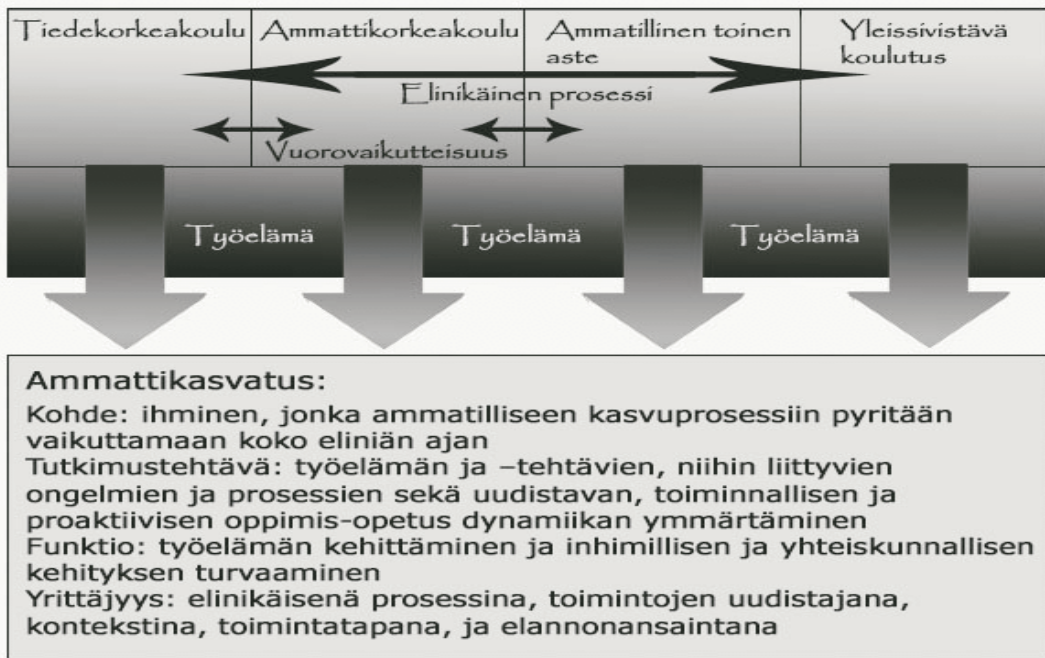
Tiedekorkeakoulu | Ammattikorkeakoulu | Ammatillinen toinen aste | Yleissivistävä koulutus

Elinikäinen prosessi

Vuorovaikutteisuus

Työelämä Työelämä Työelämä

Ammattikasvatus:
Kohde: ihminen, jonka ammatilliseen kasvuprosessiin pyritään vaikuttamaan koko eliniän ajan
Tutkimustehtävä: työelämän ja –tehtävien, niihin liittyvien ongelmien ja prosessien sekä uudistavan, toiminnallisen ja proaktiivisen oppimis-opetus dynamiikan ymmärtäminen
Funktio: työelämän kehittäminen ja inhimillisen ja yhteiskunnallisen kehityksen turvaaminen
Yrittäjyys: elinikäisenä prosessina, toimintojen uudistajana, kontekstina, toimintatapana, ja elannonansaintana